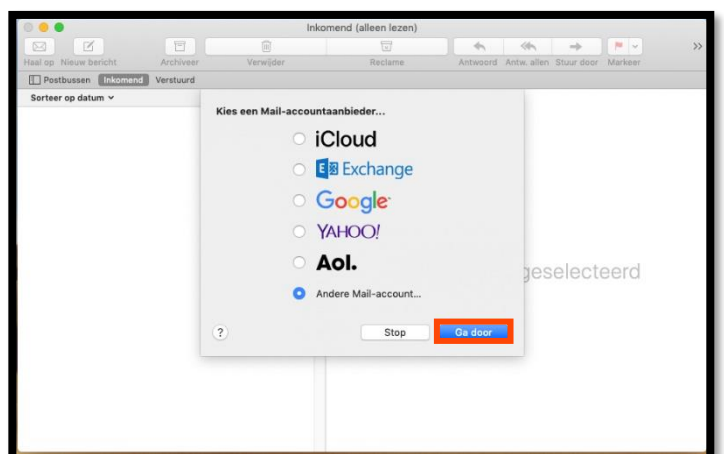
Inkomend (alleen lezen)

Haal op Nieuw bericht Archiveer Verwijder Reclame Antwoord Antw. allen Stuur door Markeer

Postbussen Inkomend Verstuurd

Sorteer op datum

Kies een Mail-accountaanbieder...

iCloud

Exchange

Google

YAHOO!

Aol.

Andere Mail-account...

geselecteerd

?

Stop

Ga door